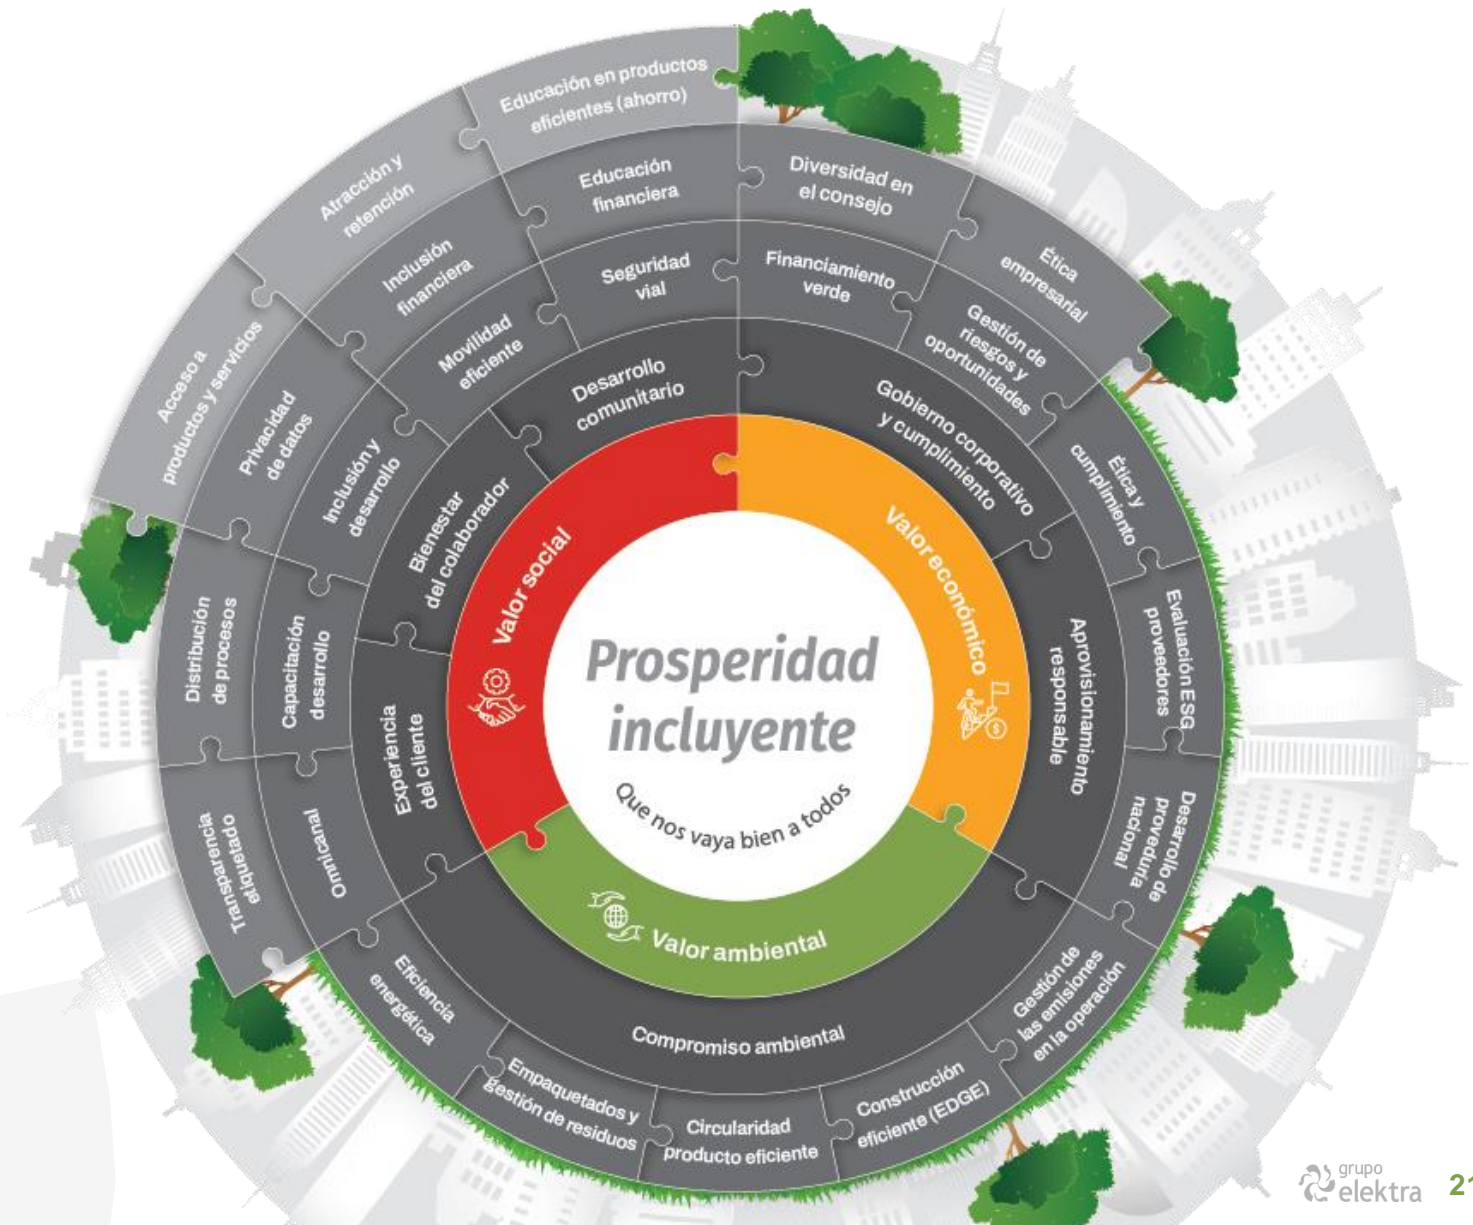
Prosperidad incluyente

Que nos vaya bien a todos

Valor social

Valor económico

Valor ambiental

Desarrollo comunitario

Bienestar del colaborador

Experiencia del cliente

Gobierno corporativo y cumplimiento

Aprovisionamiento responsable

Compromiso ambiental

Seguridad vial

Movilidad eficiente

Inclusión y desarrollo

Capacitación desarrollo

Omnicanal

Financiamiento verde

Gestión de riesgos y oportunidades

Ética y cumplimiento

Evaluación ESG proveedores

Desarrollo de proveduría nacional

Gestión de las emisiones en la operación

Construcción eficiente (EDGE)

Circularidad producto eficiente

Empaquetados y gestión de residuos

Eficiencia energética

Educación financiera

Inclusión financiera

Privacidad de datos

Distribución de procesos

Transparencia etiquetado

Diversidad en el consejo

Ética empresarial

Educación en productos eficientes (ahorro)

Atracción y retención

Acceso a productos y servicios

grupo elektra

21